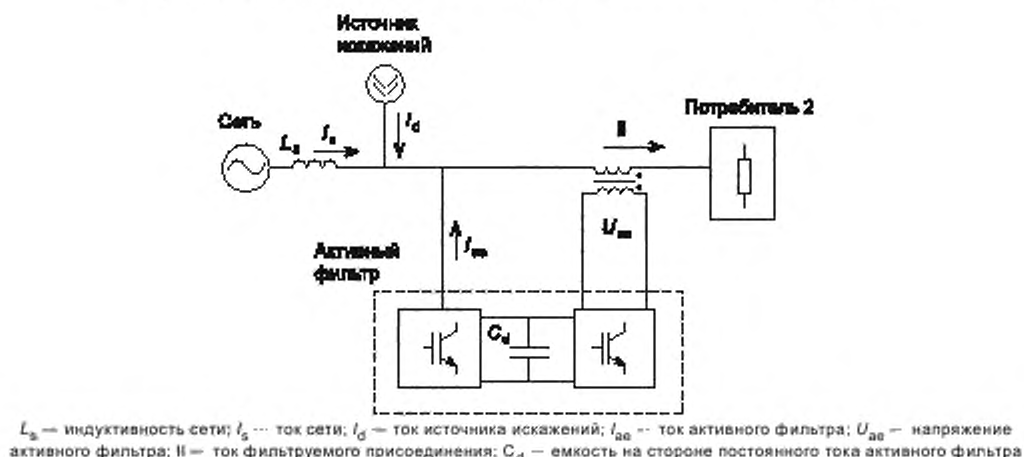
Источник искажений

Сеть

$L_s$

$I_s$

$I_d$

II

Потребитель 2

$U_{ae}$

Активный фильтр

$I_{ae}$

$C_d$

$L_s$ — индуктивность сети; $I_s$ — ток сети; $I_d$ — ток источника искажений; $I_{ae}$ — ток активного фильтра; $U_{ae}$ — напряжение активного фильтра; II — ток фильтруемого присоединения; $C_d$ — емкость на стороне постоянного тока активного фильтра